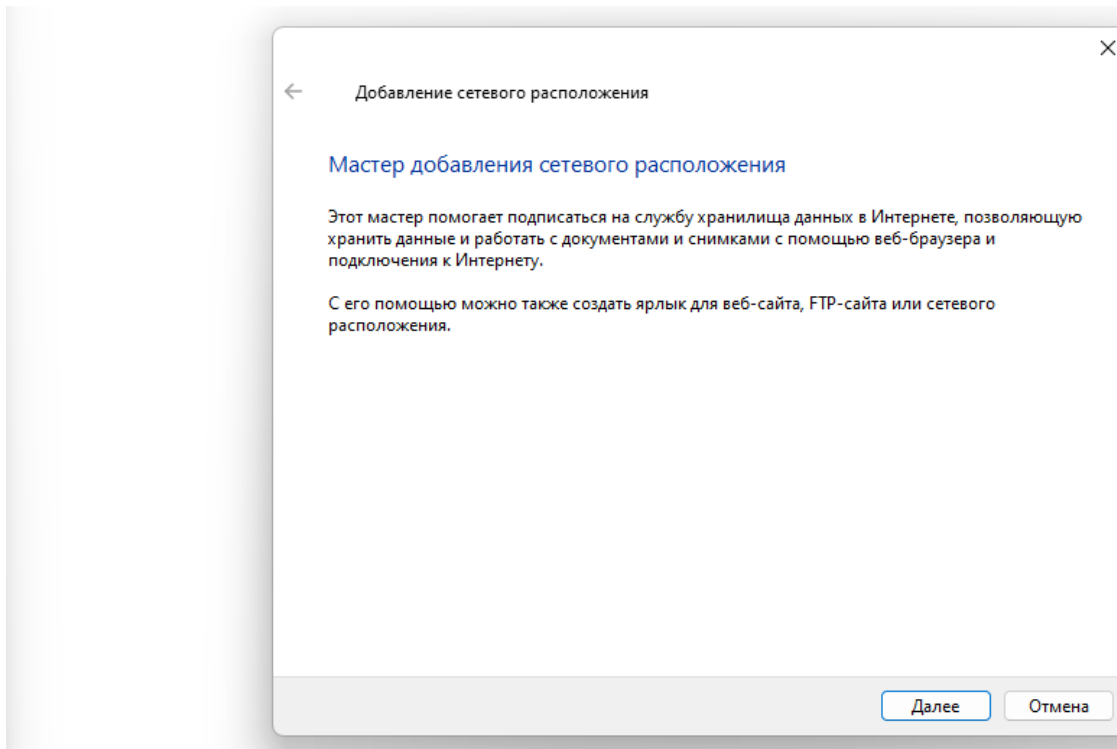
Добавление сетевого расположения

Мастер добавления сетевого расположения

Этот мастер помогает подписаться на службу хранилища данных в Интернете, позволяющую хранить данные и работать с документами и снимками с помощью веб-браузера и подключения к Интернету.

С его помощью можно также создать ярлык для веб-сайта, FTP-сайта или сетевого расположения.

Далее

Отмена